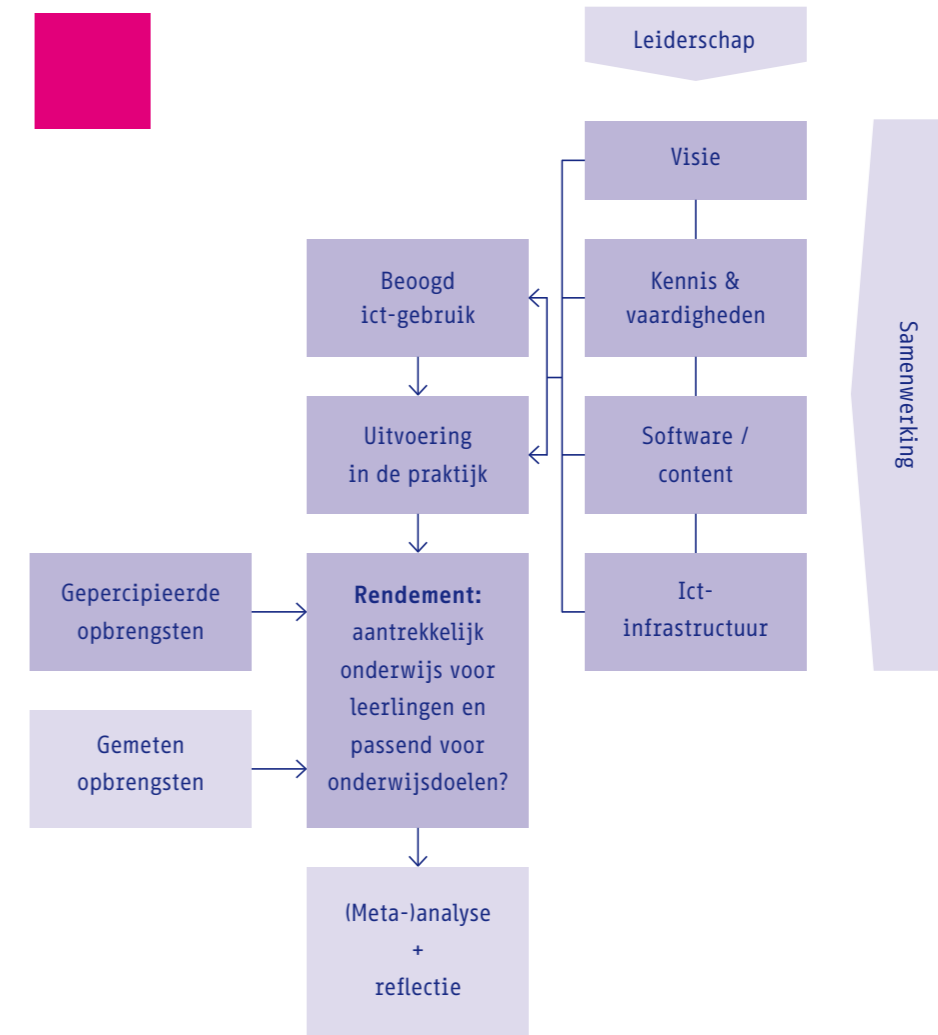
Leiderschap

Visie

Kennis & vaardigheden

Software / content

Ict-infrastructuur

Samenwerking

Beoogd ict-gebruik

Uitvoering in de praktijk

Gepercipieerde opbrengsten

Gemeten opbrengsten

**Rendement:** aantrekkelijk onderwijs voor leerlingen en passend voor onderwijsdoelen?

(Meta-)analyse + reflectie